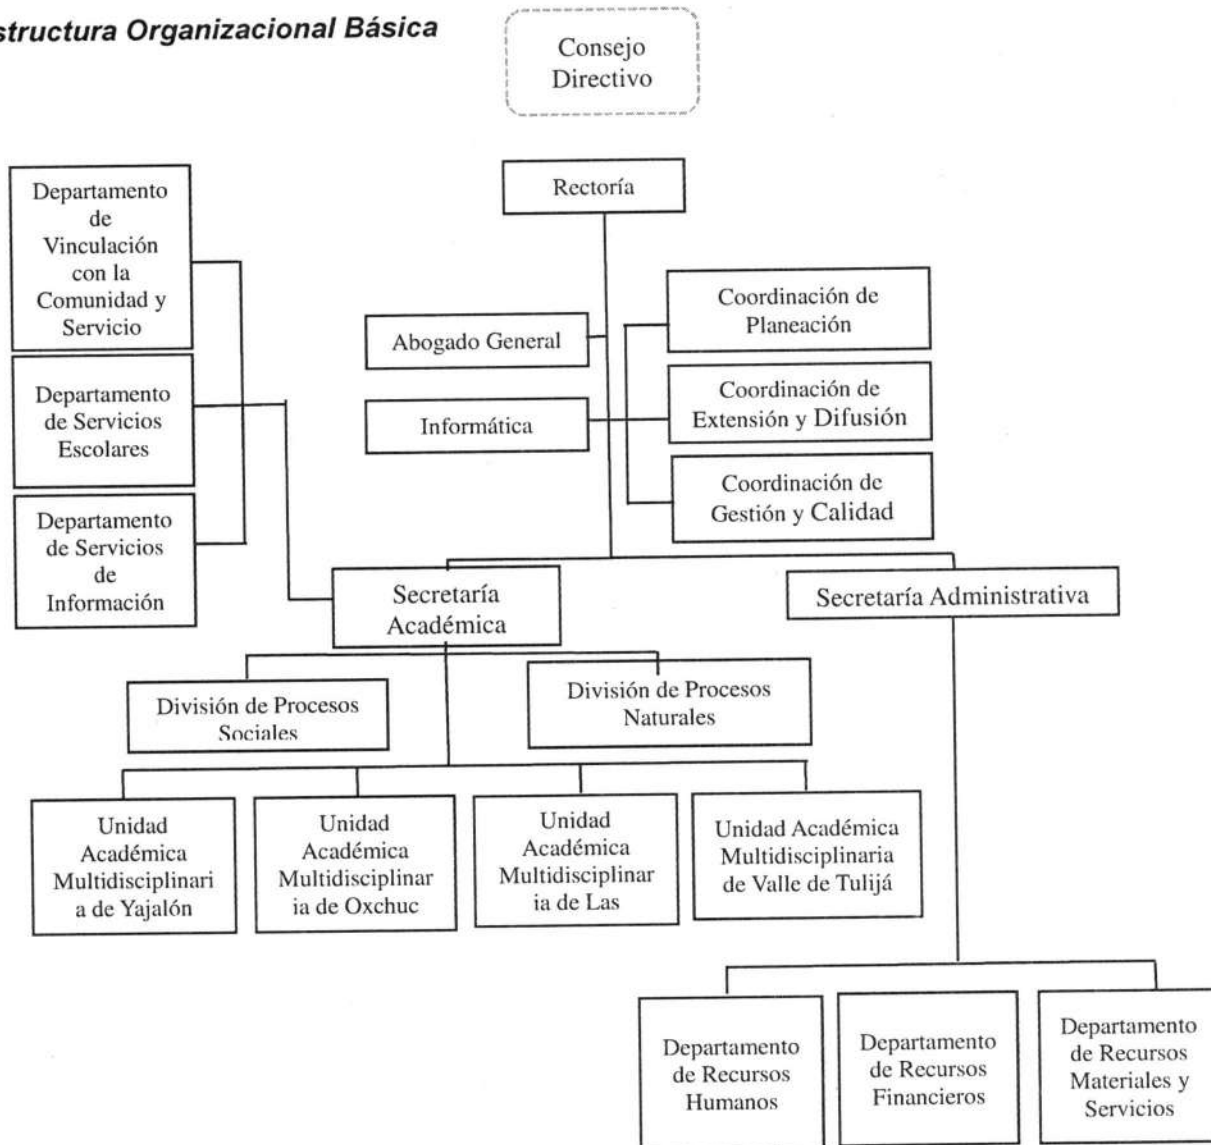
structura Organizacional Básica

Consejo Directivo

Rectoría

Departamento de Vinculación con la Comunidad y Servicio

Departamento de Servicios Escolares

Departamento de Servicios de Información

Abogado General

Informática

Coordinación de Planeación

Coordinación de Extensión y Difusión

Coordinación de Gestión y Calidad

Secretaría Académica

Secretaría Administrativa

División de Procesos Sociales

División de Procesos Naturales

Unidad Académica Multidisciplinaria de Yajalón

Unidad Académica Multidisciplinaria de Oxchuc

Unidad Académica Multidisciplinaria de Las

Unidad Académica Multidisciplinaria de Valle de Tulijá

Departamento de Recursos Humanos

Departamento de Recursos Financieros

Departamento de Recursos Materiales y Servicios